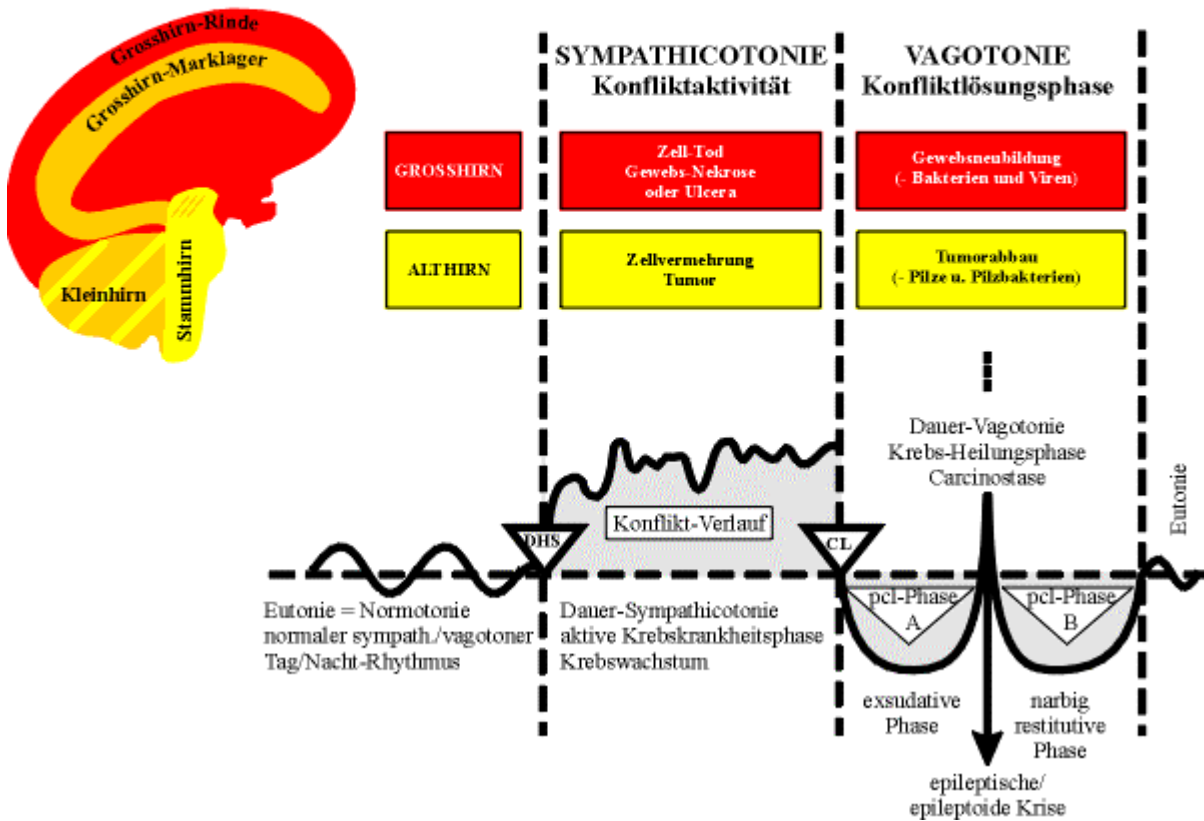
Grosshirn-Rinde
Grosshirn-Marklager
Kleinhirn
Stammhirn

SYMPATHICOTONIE
Konfliktaktivität

VAGOTONIE
Konfliktlösungsphase

GROSSHIRN

Zell-Tod
Gewebs-Nekrose
oder Ulcera

Gewebsneubildung
(- Bakterien und Viren)

ALTHIRN

Zellvermehrung
Tumor

Tumorabbau
(- Pilze u. Pilzbakterien)

Dauer-Vagotonie
Krebs-Heilungsphase
Carcinostase

Eutonie

Konflikt-Verlauf

DHS

CL

pcl-Phase
A

pcl-Phase
B

Eutonie = Normotonie
normaler sympath./vagotoner
Tag/Nacht-Rhythmus

Dauer-Sympathicotonie
aktive Krebskrankheitsphase
Krebswachstum

exsudative
Phase

narbig
restitutive
Phase

epileptische/
epileptoide Krise